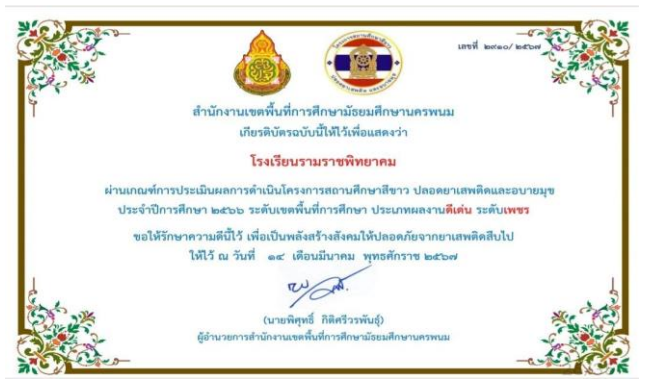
เลขที่ ๒๗๑๐/๒๕๖๗

สำนักงานเขตพื้นที่การศึกษามัธยมศึกษานครพนม
เกียรติบัตรฉบับนี้ให้ไว้เพื่อแสดงว่า

โรงเรียนรามราชพิทยาคม

ผ่านเกณฑ์การประเมินผลการดำเนินโครงการสถานศึกษาสีขาว ปลอดยาเสพติดและอบายมุข ประจำปีการศึกษา ๒๕๖๖ ระดับเขตพื้นที่การศึกษา ประเภทผลงานดีเด่น ระดับเพชร

ขอให้รักษาความดีนี้ไว้ เพื่อเป็นพลังสร้างสังคมให้ปลอดภัยจากยาเสพติดสืบไป
ให้ไว้ ณ วันที่ ๑๔ เดือนมีนาคม พุทธศักราช ๒๕๖๗

(นายพิศุทธิ์ กิติศรีวรพันธุ์)
ผู้อำนวยการสำนักงานเขตพื้นที่การศึกษามัธยมศึกษานครพนม